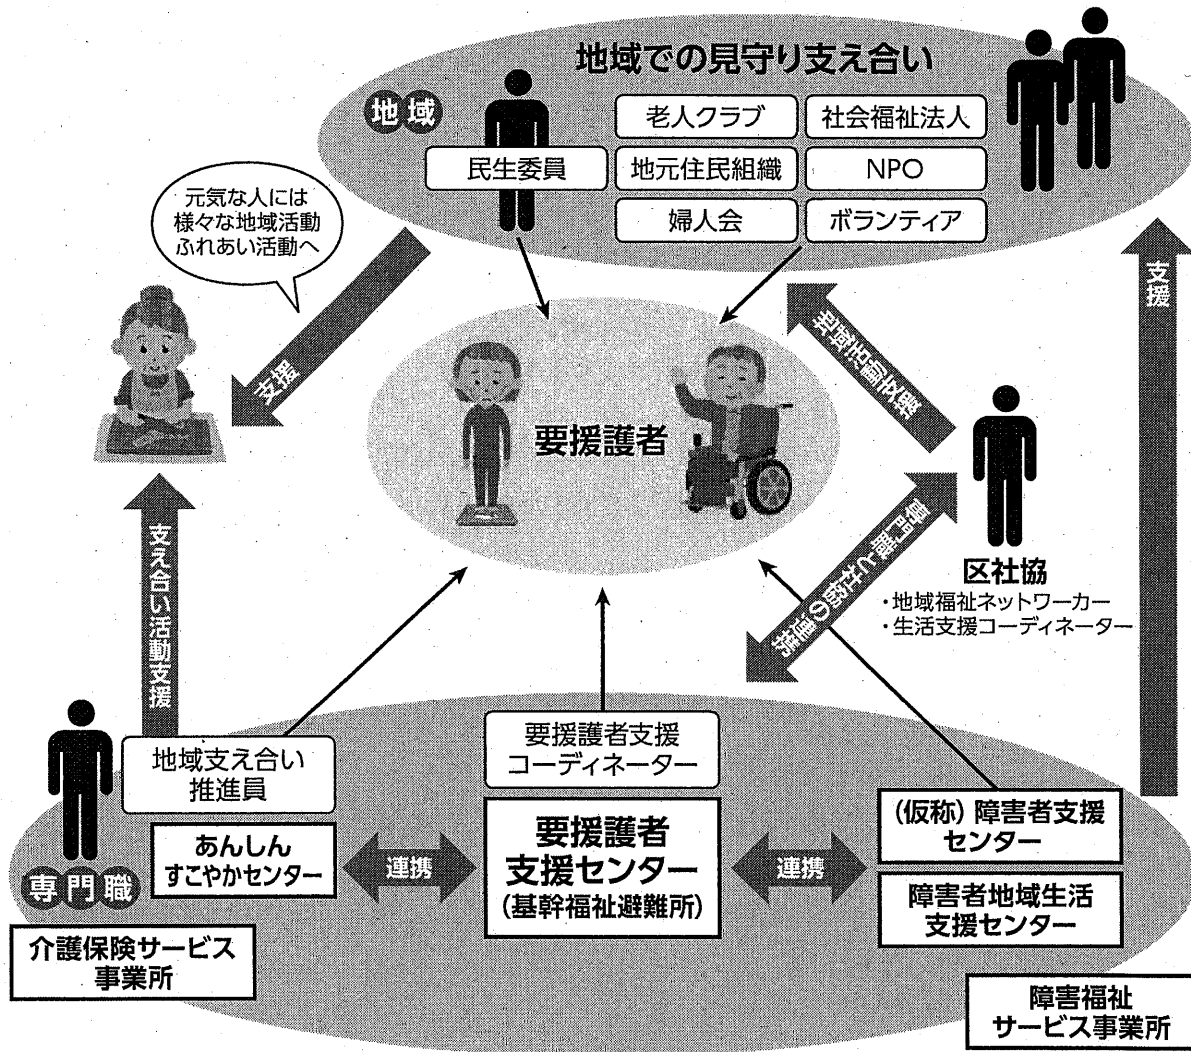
地域での見守り支え合い

地域

民生委員

老人クラブ

社会福祉法人

地元住民組織

NPO

婦人会

ボランティア

元気な人には様々な地域活動ふれあい活動へ

支援

支援

要援護者

地域活動支援

区社協
・地域福祉ネットワーカー
・生活支援コーディネーター

専門職と地域の連携

支え合い活動支援

専門職

地域支え合い推進員

あんしんすこやかセンター

連携

要援護者支援コーディネーター

要援護者支援センター
(基幹福祉避難所)

連携

(仮称)障害者支援センター

障害者地域生活支援センター

介護保険サービス事業所

障害福祉サービス事業所